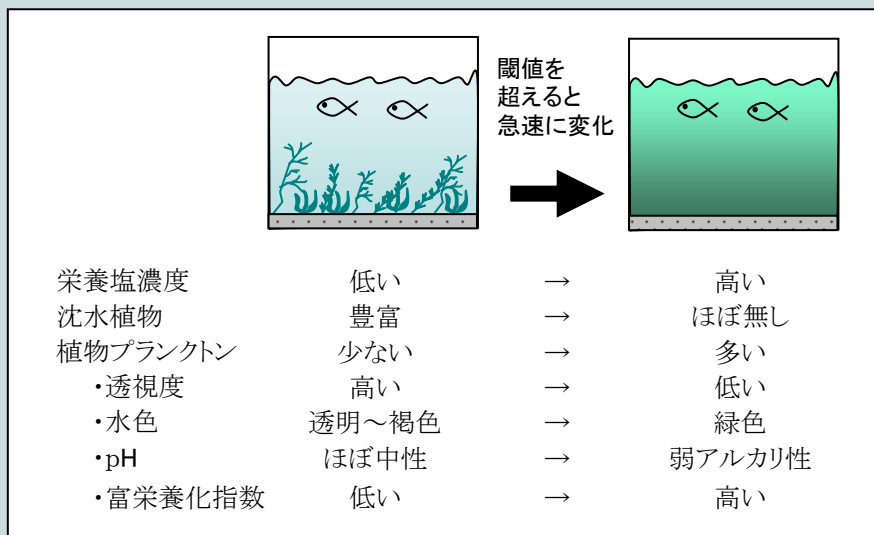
閾値を
超えると
急速に変化

| | | | |
|---|---|---|---|
| 栄養塩濃度 | 低い | → | 高い |
| 沈水植物 | 豊富 | → | ほぼ無し |
| 植物プランクトン | 少ない | → | 多い |
| ・透視度 | 高い | → | 低い |
| ・水色 | 透明～褐色 | → | 緑色 |
| ・pH | ほぼ中性 | → | 弱アルカリ性 |
| ・富栄養化指数 | 低い | → | 高い |